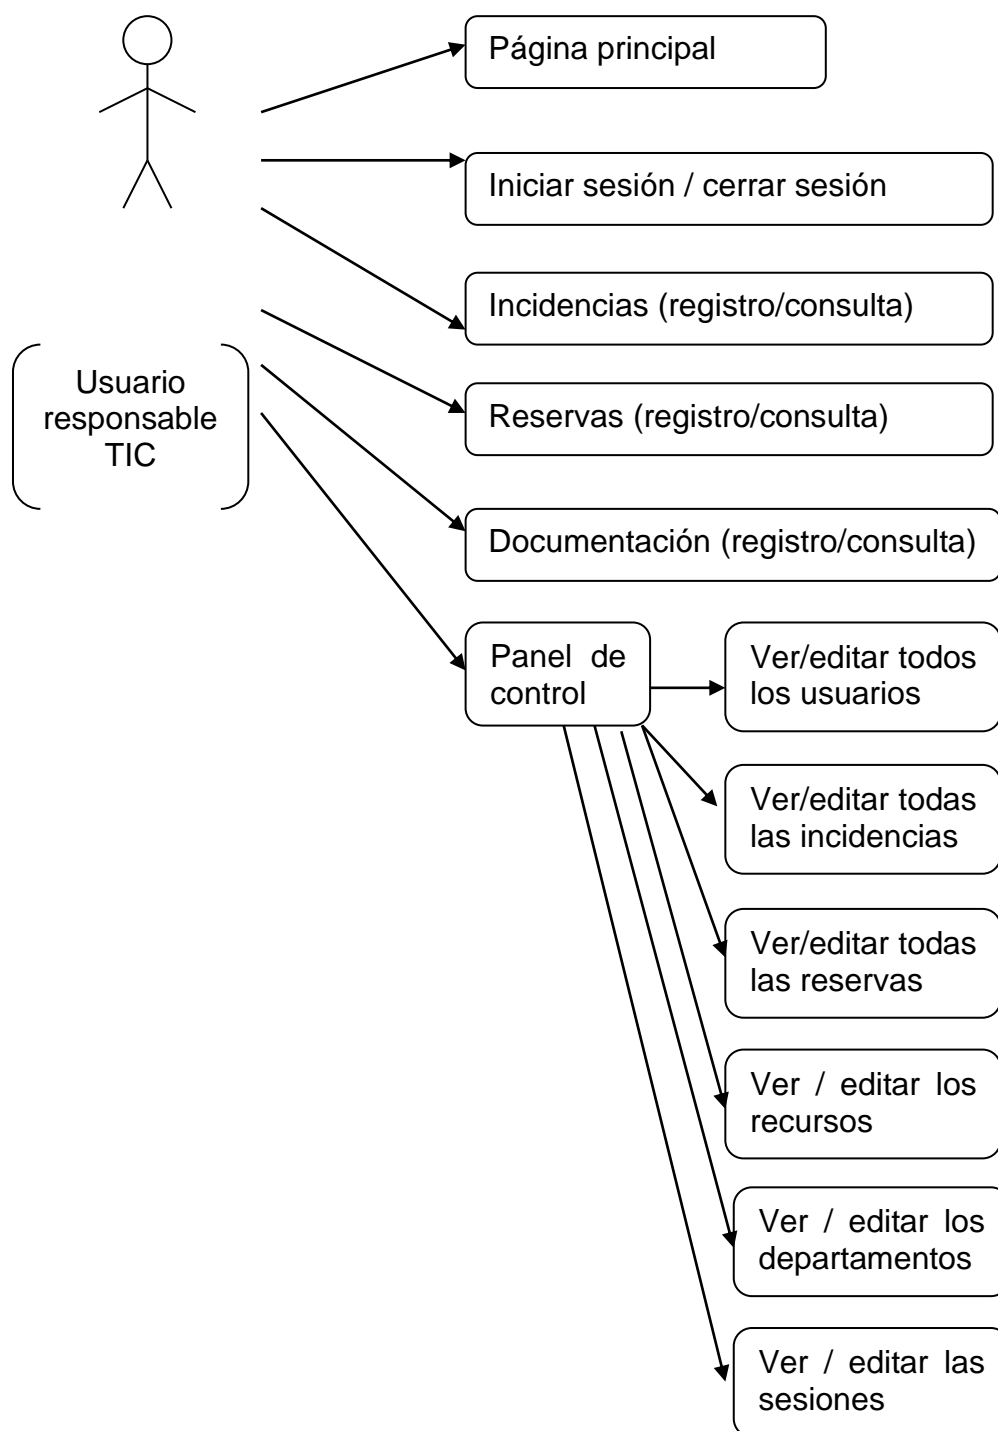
Usuario responsable TIC

Página principal

Iniciar sesión / cerrar sesión

Incidencias (registro/consulta)

Reservas (registro/consulta)

Documentación (registro/consulta)

Panel de control

Ver/editar todos los usuarios

Ver/editar todas las incidencias

Ver/editar todas las reservas

Ver / editar los recursos

Ver / editar los departamentos

Ver / editar las sesiones